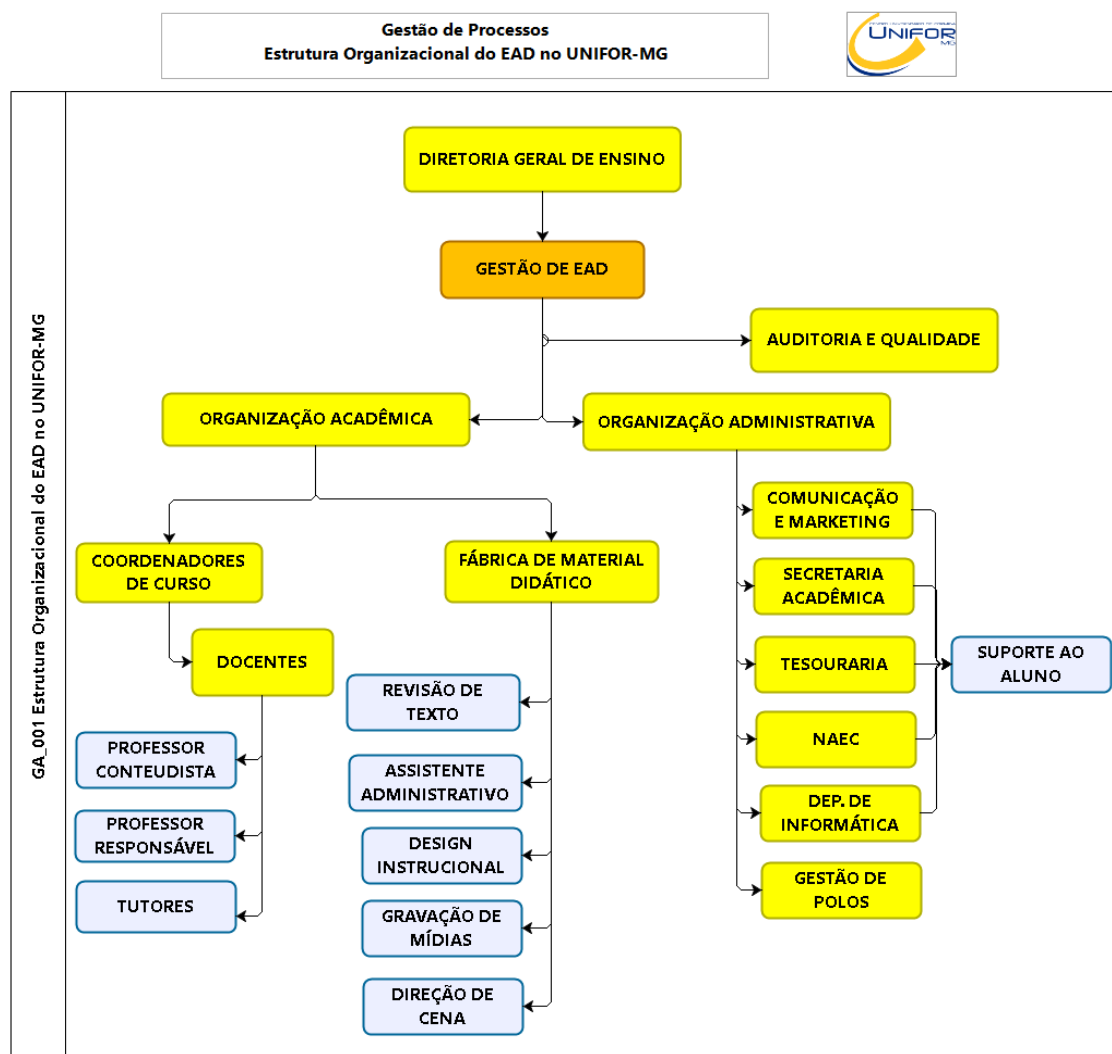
Gestão de Processos
Estrutura Organizacional do EAD no UNIFOR-MG

UNIFOR MG

GA_001 Estrutura Organizacional do EAD no UNIFOR-MG

DIRETORIA GERAL DE ENSINO

GESTÃO DE EAD

AUDITORIA E QUALIDADE

ORGANIZAÇÃO ACADÊMICA

ORGANIZAÇÃO ADMINISTRATIVA

COORDENADORES DE CURSO

FÁBRICA DE MATERIAL DIDÁTICO

DOCENTES

PROFESSOR CONTEUDISTA

PROFESSOR RESPONSÁVEL

TUTORES

REVISÃO DE TEXTO

ASSISTENTE ADMINISTRATIVO

DESIGN INSTRUCIONAL

GRAVAÇÃO DE MÍDIAS

DIREÇÃO DE CENA

COMUNICAÇÃO E MARKETING

SECRETARIA ACADÊMICA

TESOURARIA

NAEC

DEP. DE INFORMÁTICA

GESTÃO DE POLOS

SUPORTE AO ALUNO